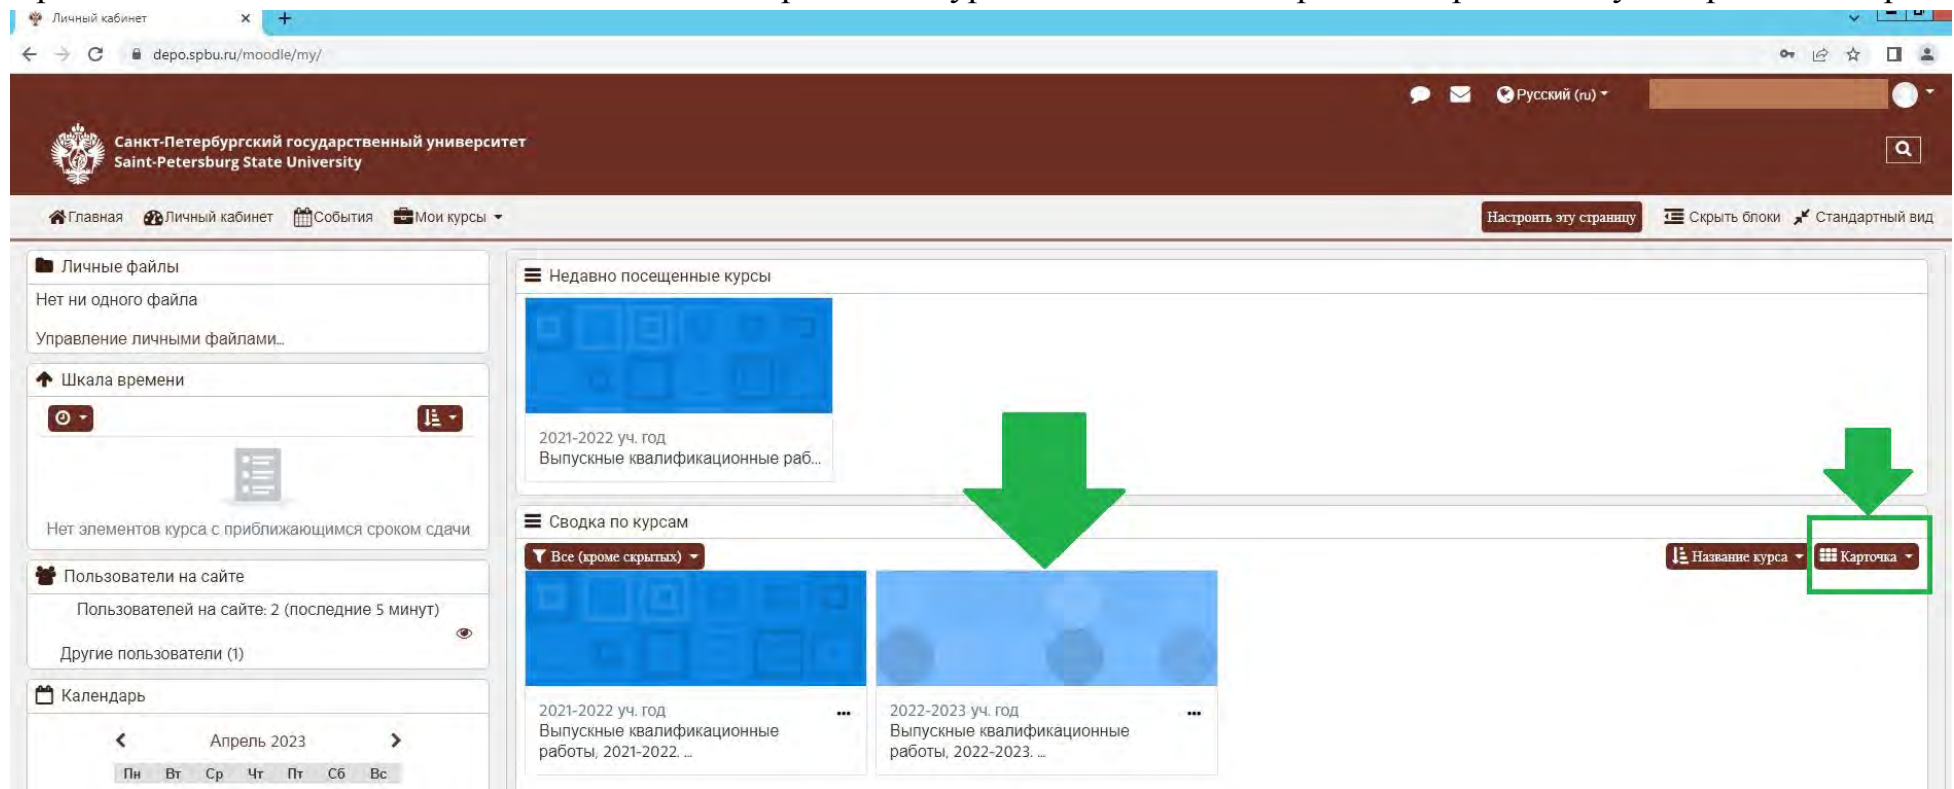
Личный кабинет
depo.spbu.ru/moodle/my/

Русский (ru)

Санкт-Петербургский государственный университет
Saint-Petersburg State University

Главная Личный кабинет События Мои курсы

Настроить эту страницу Скрыть блоки Стандартный вид

Личные файлы
Нет ни одного файла
Управление личными файлами...

Шкала времени
Нет элементов курса с приближающимся сроком сдачи

Пользователи на сайте
Пользователей на сайте: 2 (последние 5 минут)
Другие пользователи (1)

Календарь
Апрель 2023
| Пн | Вт | Ср | Чт | Пт | Сб | Вс |
|---|---|---|---|---|---|---|

Недавно посещенные курсы
2021-2022 уч. год
Выпускные квалификационные раб...

Сводка по курсам
Все (кроме скрытых)
Название курса
Карточка

2021-2022 уч. год
Выпускные квалификационные работы, 2021-2022. ...

2022-2023 уч. год
Выпускные квалификационные работы, 2022-2023. ...